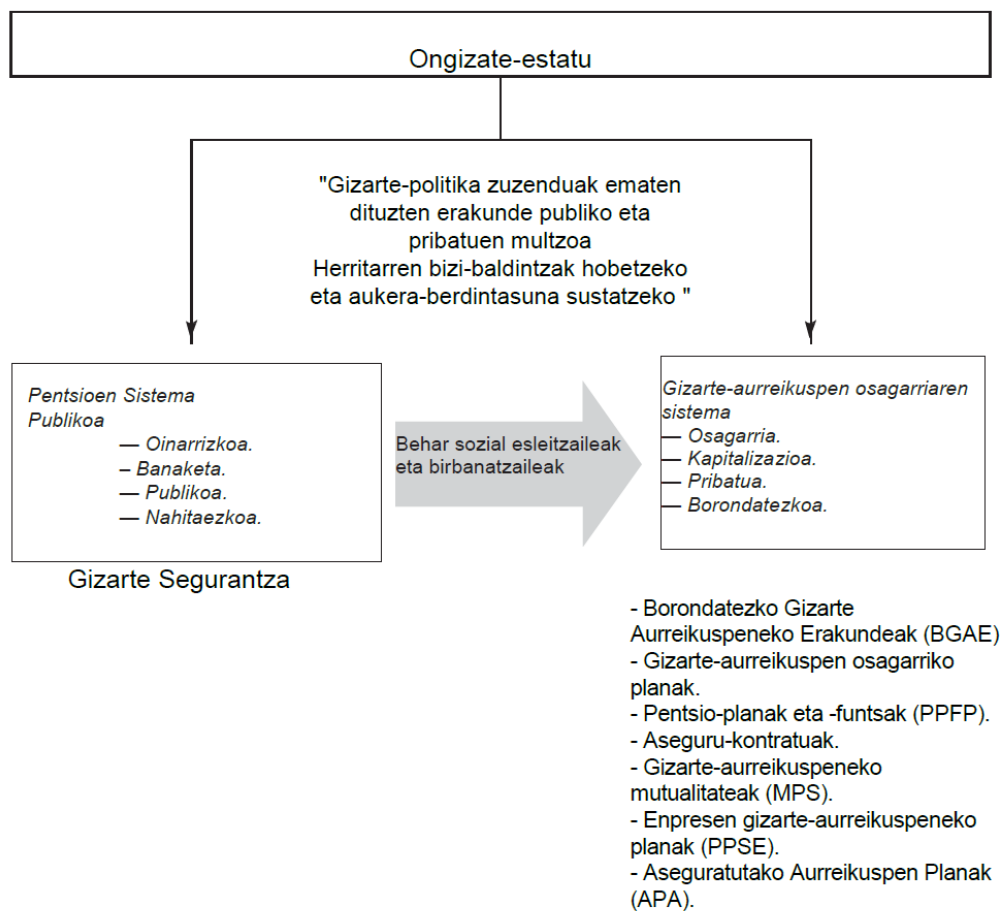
Ongizate-estatu

"Gizarte-politika zuzenduak ematen dituzten erakunde publiko eta pribatuen multzoa
Herritarren bizi-baldintzak hobetzeko eta aukera-berdintasuna sustatzeko "

Pentsioen Sistema Publikoa
— Oinarrizkoa.
– Banaketa.
— Publikoa.
— Nahitaezkoa.

Gizarte Segurantza

Behar sozial esleitzaileak eta birbanatzaileak

Gizarte-aurreikuspen osagarriaren sistema
— Osagarria.
— Kapitalizazioa.
— Pribatua.
— Borondatezkoa.

- Borondatezko Gizarte Aurreikuspeneko Erakundeak (BGAE)
- Gizarte-aurreikuspen osagarriko planak.
- Pentsio-planak eta -funtsak (PPFP).
- Aseguru-kontratuak.
- Gizarte-aurreikuspeneko mutualitateak (MPS).
- Enpresen gizarte-aurreikuspeneko planak (PPSE).
- Aseguratutako Aurreikuspen Planak (APA).